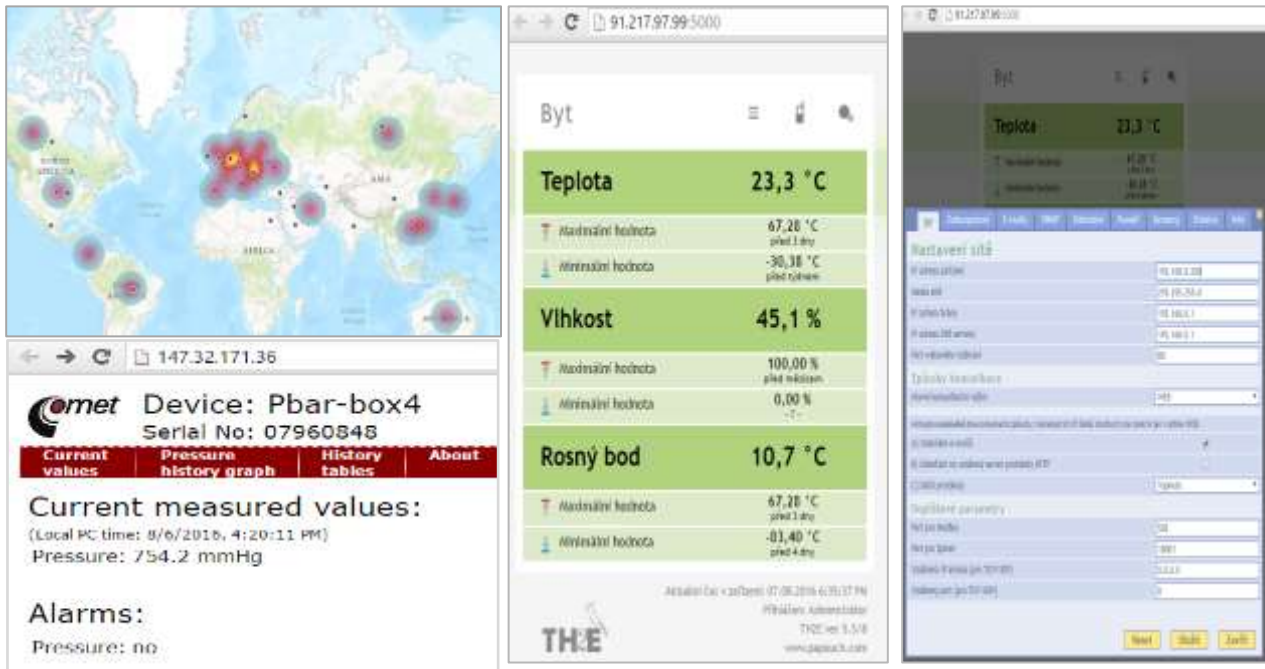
NORTH AMERICA

ASIA

AFRICA

147.32.171.36

Comet Device: Pbar-box4
Serial No: 07960848

| Current values | Pressure history graph | History tables | About |
|---|---|---|---|

Current measured values:
(Local PC time: 8/6/2016, 4:20:11 PM)
Pressure: 754.2 mmHg

Alarms:
Pressure: no

91.217.97.99:5000

Byt

Teplota 23,3 °C
Maximální hodnota 67,20 °C před 3 dny
Minimální hodnota -30,38 °C před týdnem

Vlhkost 45,1 %
Maximální hodnota 100,00 % před měsícem
Minimální hodnota 0,00 % --?--

Rosný bod 10,7 °C
Maximální hodnota 67,20 °C před 3 dny
Minimální hodnota -83,40 °C před 4 dny

Aktuální čas v zařízení: 07.08.2016 6:35:37 PM
Přihlášen: Administrátor
TH2E ver. 5.5/8
www.papouch.com

TH2E

91.217.97.99:5000

Byt

Teplota 23,3 °C

Nastavení sítě

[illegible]

Nový Uložit Zavřít